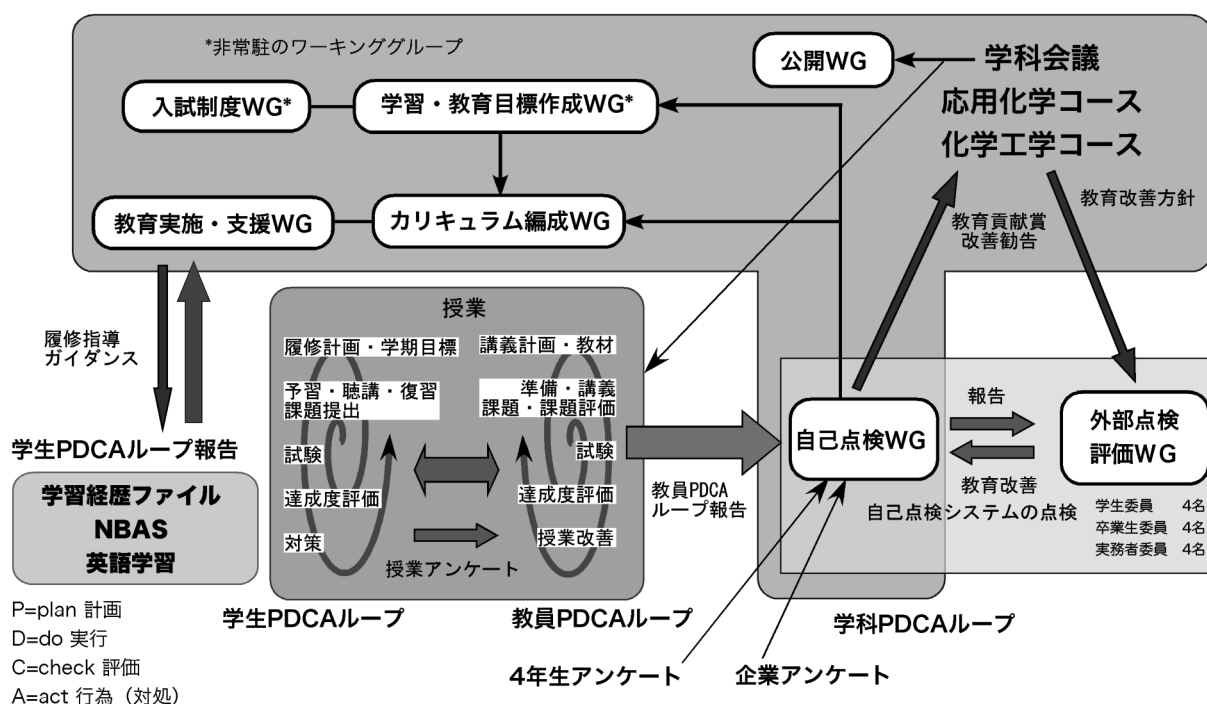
*非常駐のワーキンググループ

公開WG

学科会議
応用化学コース
化学工学コース

入試制度WG*

学習・教育目標作成WG*

教育実施・支援WG

カリキュラム編成WG

教育貢献賞
改善勧告

教育改善方針

履修指導
ガイダンス

授業

履修計画・学期目標

予習・聴講・復習
課題提出

試験

達成度評価

対策

講義計画・教材

準備・講義
課題・課題評価

試験

達成度評価

授業改善

授業アンケート

教員PDCA
ループ報告

自己点検WG

報告

教育改善

外部点検
評価WG

自己点検システムの点検

学生委員 4名
卒業生委員 4名
実務者委員 4名

学生PDCAループ報告

学習経歴ファイル
NBAS
英語学習

P=plan 計画
D=do 実行
C=check 評価
A=act 行為（対処）

学生PDCAループ

教員PDCAループ

学科PDCAループ

4年生アンケート

企業アンケート